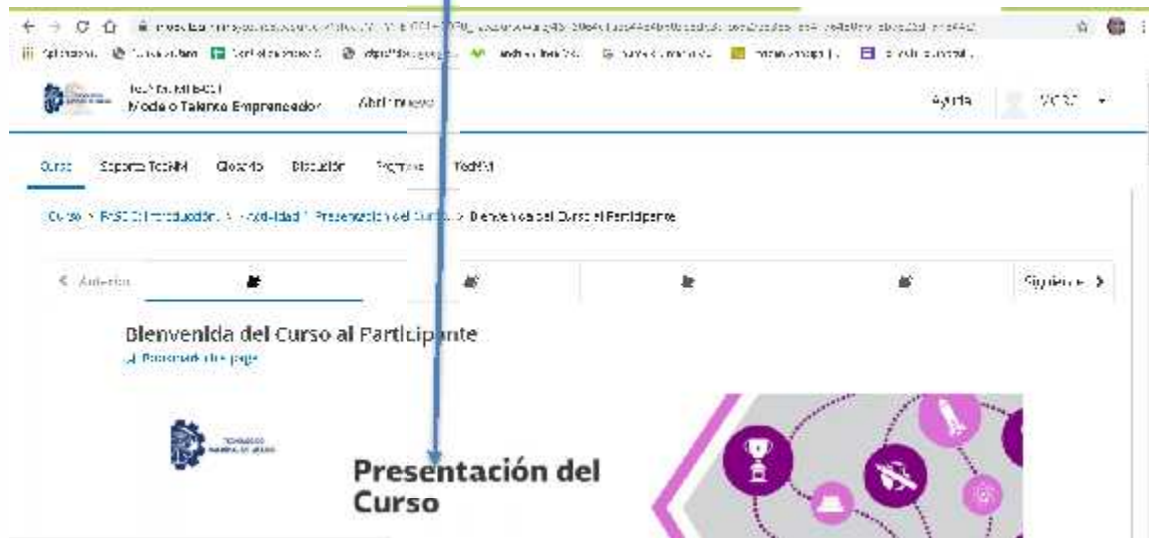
Modelo Talento Emprendedor

Ayuda

Curso Soporte Técnico Glosario Discusión Progreso

Curso > PASO 0 Introducción > Actividad 1 Presentación del Curso > Bienvenida del Curso al Participante

< Anterior

Siguiente >

Bienvenida del Curso al Participante

Bookmark this page

Presentación del Curso